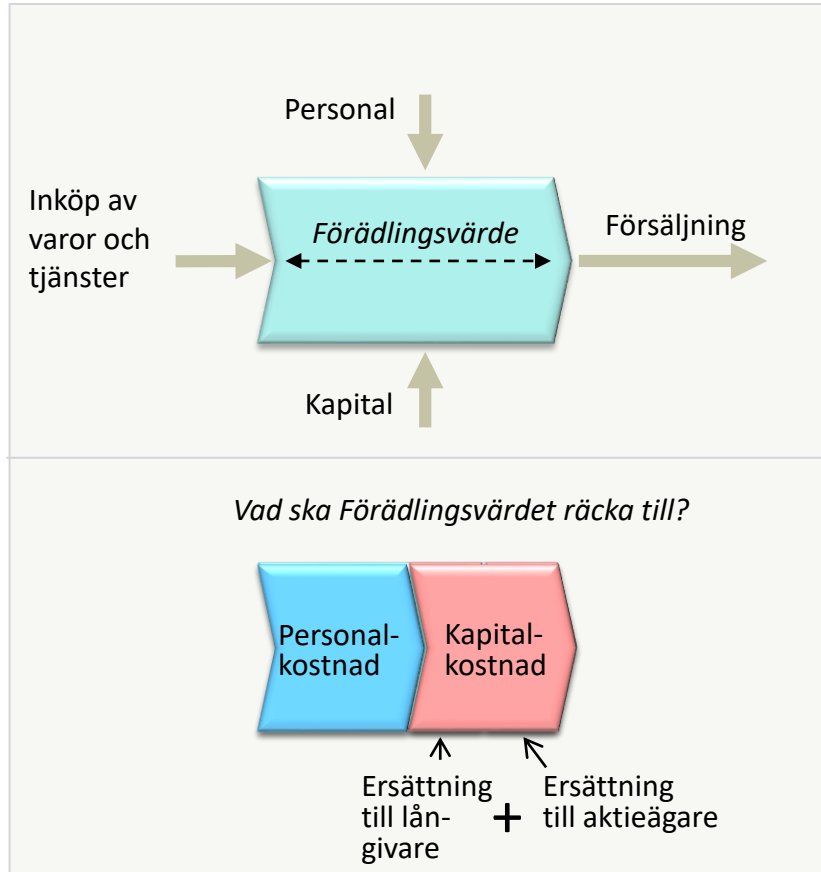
Personal

Inköp av varor och tjänster

Förädlingsvärde

Försäljning

Kapital

Vad ska Förädlingsvärdet räcka till?

Personalkostnad

Kapitalkostnad

Ersättning till långivare

+

Ersättning till aktieägare